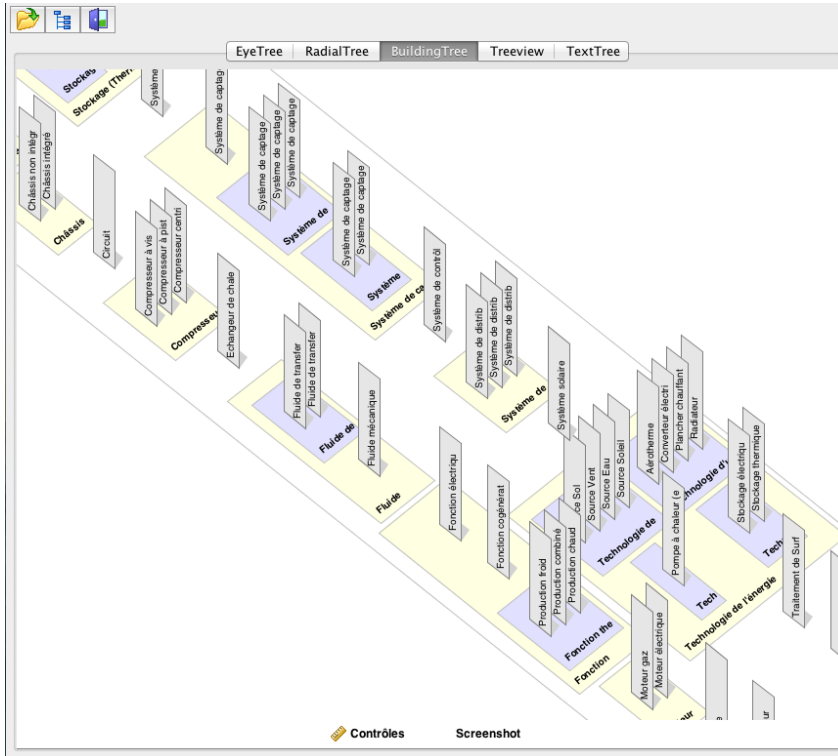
EyeTree | RadialTree | BuildingTree | Treeview | TextTree

Stockag
Stockage (Ther
Système
Système de captag
Châssis non intégr
Châssis intégré
Châssis
Circuit
Système de captage
Système de captage
Système de captage
Système de
Système de captage
Système de captage
Système
Système de ca
Compresseur à vis
Compresseur à pist
Compresseur centri
Compresseu
Echangeur de chale
Système de contrôl
Système de distrib
Système de distrib
Système de distrib
Système de
Fluide de transfer
Fluide de transfer
Fluide de
Fluide mécanique
Fluide
Système solaire
Fonction électriqu
Fonction cogénérat
ce Sol
Source Vent
Source Eau
Source Soleil
Technologie de
Aérotherme
Convertisseur électri
Plancher chauffant
Radiateur
hnologie d'
Stockage électriqu
Stockage thermique
Tech
Production froid
Production combiné
Production chaud
Fonction the
Fonction
Pompe à chaleur (e
Tech
Technologie de l'énergie
Traitement de Surf
Moteur gaz
Moteur électrique
ur

Contrôles
Screenshot